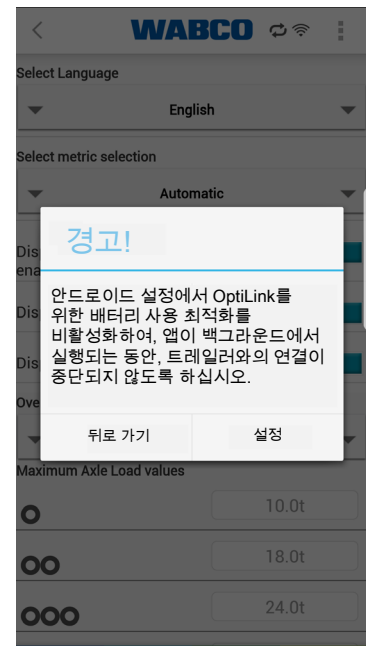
WABCO

Select Language

English

Select metric selection

Automatic

Dis
ena

Dis

Dis

Ove

경고!

안드로이드 설정에서 OptiLink를 위한 배터리 사용 최적화를 비활성화하여, 앱이 백그라운드에서 실행되는 동안, 트레일러와의 연결이 중단되지 않도록 하십시오.

뒤로 가기

설정

Maximum Axle Load values

10.0t

18.0t

24.0t